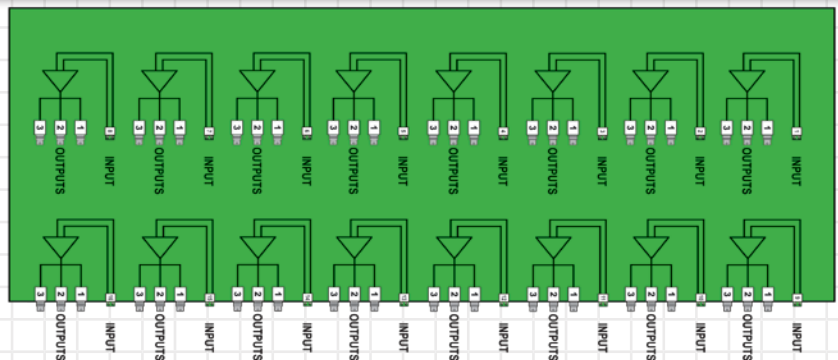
3 2 1 OUTPUTS 1 INPUT
3 2 1 OUTPUTS 1 INPUT
3 2 1 OUTPUTS 1 INPUT
3 2 1 OUTPUTS 1 INPUT
3 2 1 OUTPUTS 1 INPUT
3 2 1 OUTPUTS 1 INPUT
3 2 1 OUTPUTS 1 INPUT
3 2 1 OUTPUTS 1 INPUT

3 2 1 OUTPUTS 1 INPUT
3 2 1 OUTPUTS 1 INPUT
3 2 1 OUTPUTS 1 INPUT
3 2 1 OUTPUTS 1 INPUT
3 2 1 OUTPUTS 1 INPUT
3 2 1 OUTPUTS 1 INPUT
3 2 1 OUTPUTS 1 INPUT
3 2 1 OUTPUTS 1 INPUT